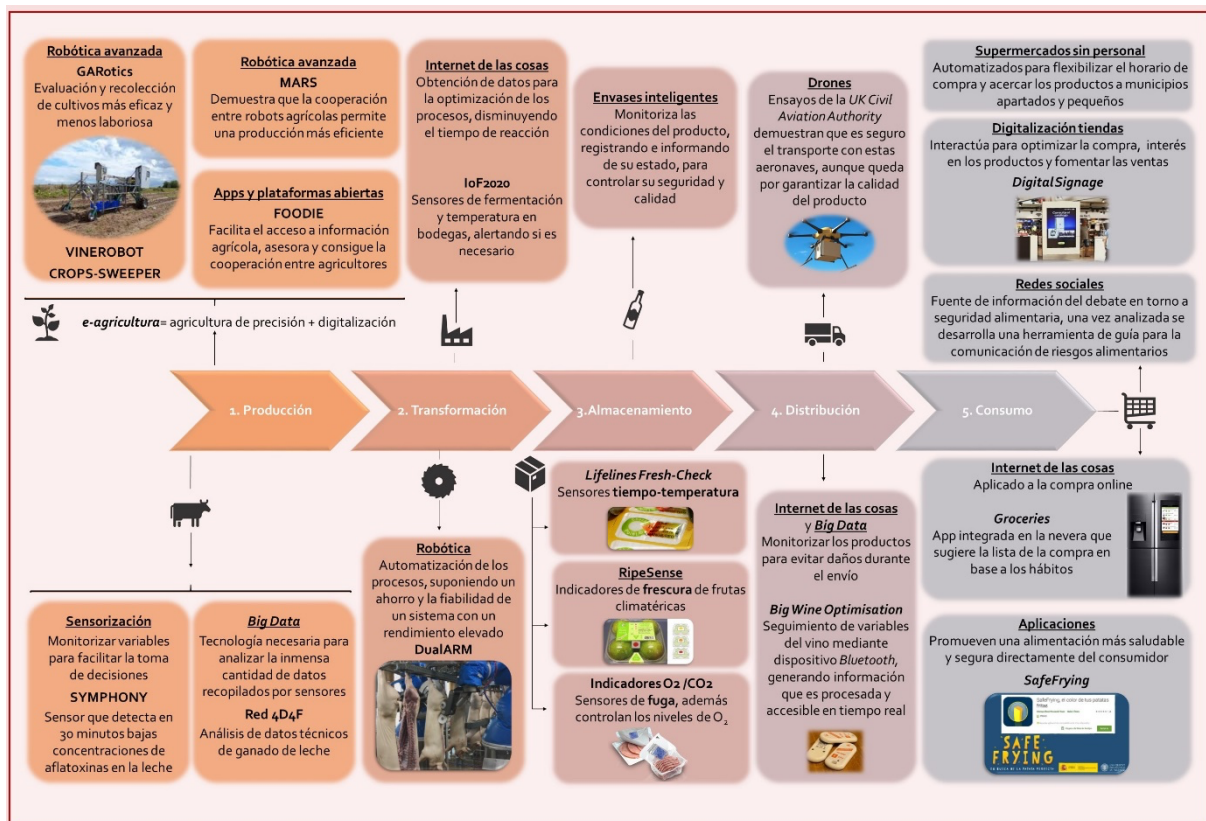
**Robótica avanzada**
**GARotics**
Evaluación y recolección de cultivos más eficaz y menos laboriosa

**VINEROBOT**
**CROPS-SWEEPER**

**Robótica avanzada**
**MARS**
Demuestra que la cooperación entre robots agrícolas permite una producción más eficiente

**Apps y plataformas abiertas**
**FOODIE**
Facilita el acceso a información agrícola, asesora y consigue la cooperación entre agricultores

**Internet de las cosas**
Obtención de datos para la optimización de los procesos, disminuyendo el tiempo de reacción

**IoF2020**
Sensores de fermentación y temperatura en bodegas, alertando si es necesario

**Envases inteligentes**
Monitoriza las condiciones del producto, registrando e informando de su estado, para controlar su seguridad y calidad

**Drones**
Ensayos de la *UK Civil Aviation Authority* demuestran que es seguro el transporte con estas aeronaves, aunque queda por garantizar la calidad del producto

**Supermercados sin personal**
Automatizados para flexibilizar el horario de compra y acercar los productos a municipios apartados y pequeños

**Digitalización tiendas**
Interactúa para optimizar la compra, interés en los productos y fomentar las ventas
***Digital Signage***

**Redes sociales**
Fuente de información del debate en torno a seguridad alimentaria, una vez analizada se desarrolla una herramienta de guía para la comunicación de riesgos alimentarios

***e-agricultura***= agricultura de precisión + digitalización

1. Producción
2. Transformación
3.Almacenamiento
4. Distribución
5. Consumo

**Sensorización**
Monitorizar variables para facilitar la toma de decisiones
**SYMPHONY**
Sensor que detecta en 30 minutos bajas concentraciones de aflatoxinas en la leche

***Big Data***
Tecnología necesaria para analizar la inmensa cantidad de datos recopilados por sensores
**Red 4D4F**
Análisis de datos técnicos de ganado de leche

**Robótica**
Automatización de los procesos, suponiendo un ahorro y la fiabilidad de un sistema con un rendimiento elevado
**DualARM**

***Lifelines Fresh-Check***
Sensores **tiempo-temperatura**

**RipeSense**
Indicadores de **frescura** de frutas climatéricas

**Indicadores O2 /CO2**
Sensores de **fuga**, además controlan los niveles de $O_2$

**Internet de las cosas** y ***Big Data***
Monitorizar los productos para evitar daños durante el envío

***Big Wine Optimisation***
Seguimiento de variables del vino mediante dispositivo *Bluetooth*, generando información que es procesada y accesible en tiempo real

**Internet de las cosas**
Aplicado a la compra online
***Groceries***
App integrada en la nevera que sugiere la lista de la compra en base a los hábitos

**Aplicaciones**
Promueven una alimentación más saludable y segura directamente del consumidor
***SafeFrying***

SAFE FRYING